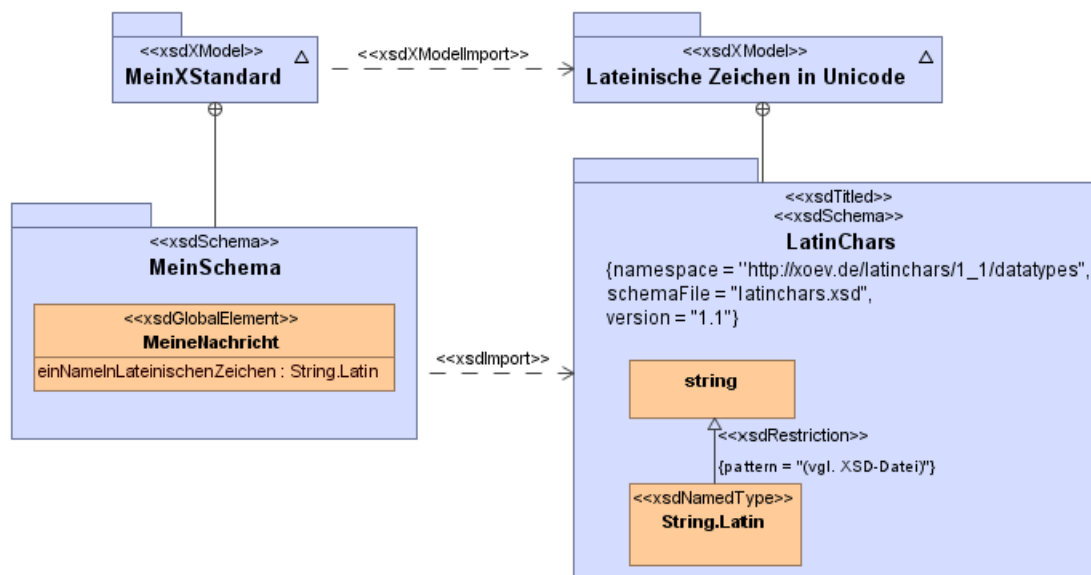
<<xsdXModel>>
MeinXStandard

<<xsdXModelImport>>

<<xsdXModel>>
Lateinische Zeichen in Unicode

<<xsdSchema>>
MeinSchema

<<xsdGlobalElement>>
MeineNachricht
einNameInLateinischenZeichen : String.Latin

<<xsdImport>>

<<xsdTitled>>
<<xsdSchema>>
LatinChars
{namespace = "http://xoev.de/latinchars/1_1/datatypes", schemaFile = "latinchars.xsd", version = "1.1"}

string

<<xsdRestriction>>
{pattern = "(vgl. XSD-Datei)"}

<<xsdNamedType>>
String.Latin